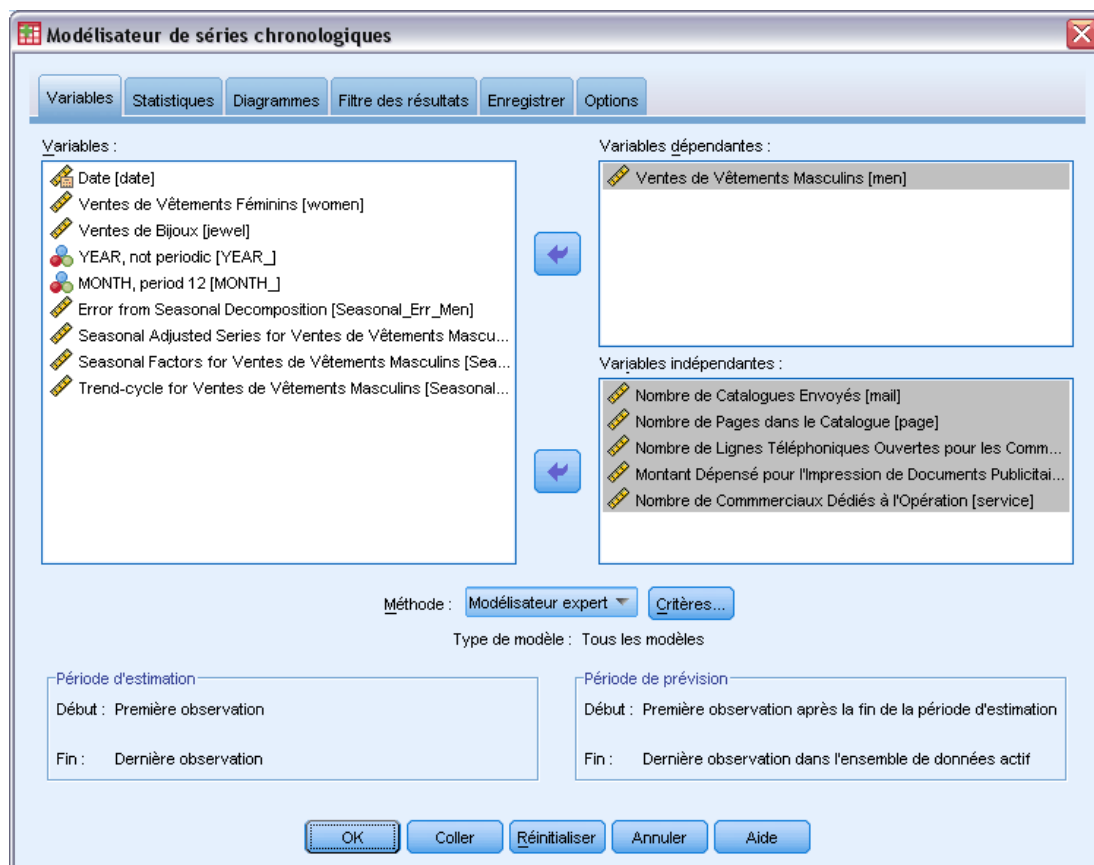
Modélisateur de séries chronologiques

Variables | Statistiques | Diagrammes | Filtre des résultats | Enregistrer | Options

Variables :
Date [date]
Ventes de Vêtements Féminins [women]
Ventes de Bijoux [jewel]
YEAR, not periodic [YEAR_]
MONTH, period 12 [MONTH_]
Error from Seasonal Decomposition [Seasonal_Err_Men]
Seasonal Adjusted Series for Ventes de Vêtements Mascu...
Seasonal Factors for Ventes de Vêtements Masculins [Sea...
Trend-cycle for Ventes de Vêtements Masculins [Seasonal...

Variables dépendantes :
Ventes de Vêtements Masculins [men]

Variables indépendantes :
Nombre de Catalogues Envoyés [mail]
Nombre de Pages dans le Catalogue [page]
Nombre de Lignes Téléphoniques Ouvertes pour les Comm...
Montant Dépensé pour l'Impression de Documents Publicitai...
Nombre de Commmerciaux Dédiés à l'Opération [service]

Méthode : Modélisateur expert | Critères...

Type de modèle : Tous les modèles

Période d'estimation
Début : Première observation
Fin : Dernière observation

Période de prévision
Début : Première observation après la fin de la période d'estimation
Fin : Dernière observation dans l'ensemble de données actif

OK | Coller | Réinitialiser | Annuler | Aide